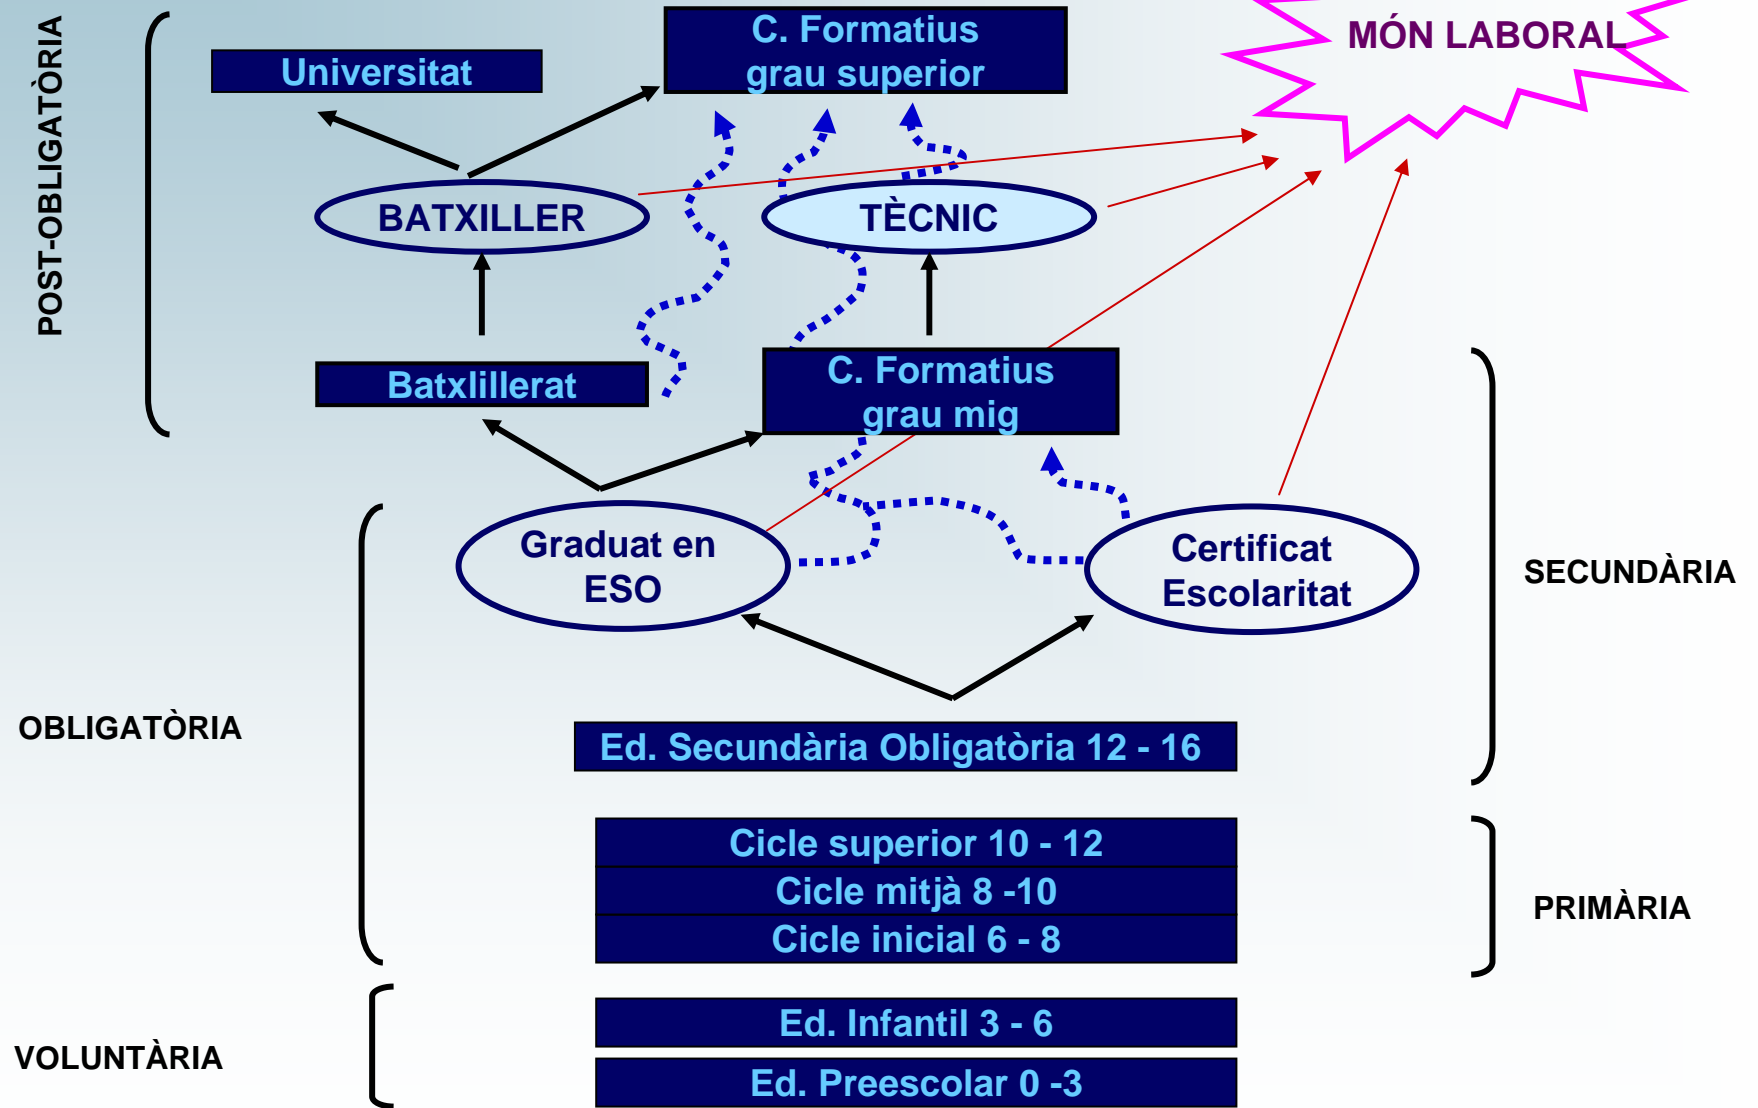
POST-OBLIGATÒRIA

Universitat

C. Formatius grau superior

MÓN LABORAL

BATXILLER

TÈCNIC

Batxlillerat

C. Formatius grau mig

Graduat en ESO

Certificat Escolaritat

SECUNDÀRIA

OBLIGATÒRIA

Ed. Secundària Obligatòria 12 - 16

Cicle superior 10 - 12

Cicle mitjà 8 -10

Cicle inicial 6 - 8

PRIMÀRIA

Ed. Infantil 3 - 6

VOLUNTÀRIA

Ed. Preescolar 0 -3